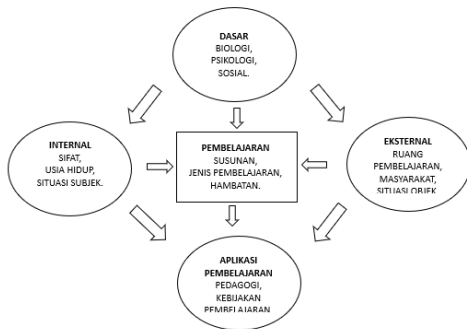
DASAR
BIOLOGI,
PSIKOLOGI,
SOSIAL.

INTERNAL
SIFAT,
USIA HIDUP,
SITUASI SUBJEK.

PEMBELAJARAN
SUSUNAN,
JENIS PEMBELAJARAN,
HAMBATAN.

EKSTERNAL
RUANG
PEMBELAJARAN,
MASYARAKAT,
SITUASI OBJEK

APLIKASI
PEMBELAJARAN
PEDAGOGI,
KEBIJAKAN
PEMBELAJARAN